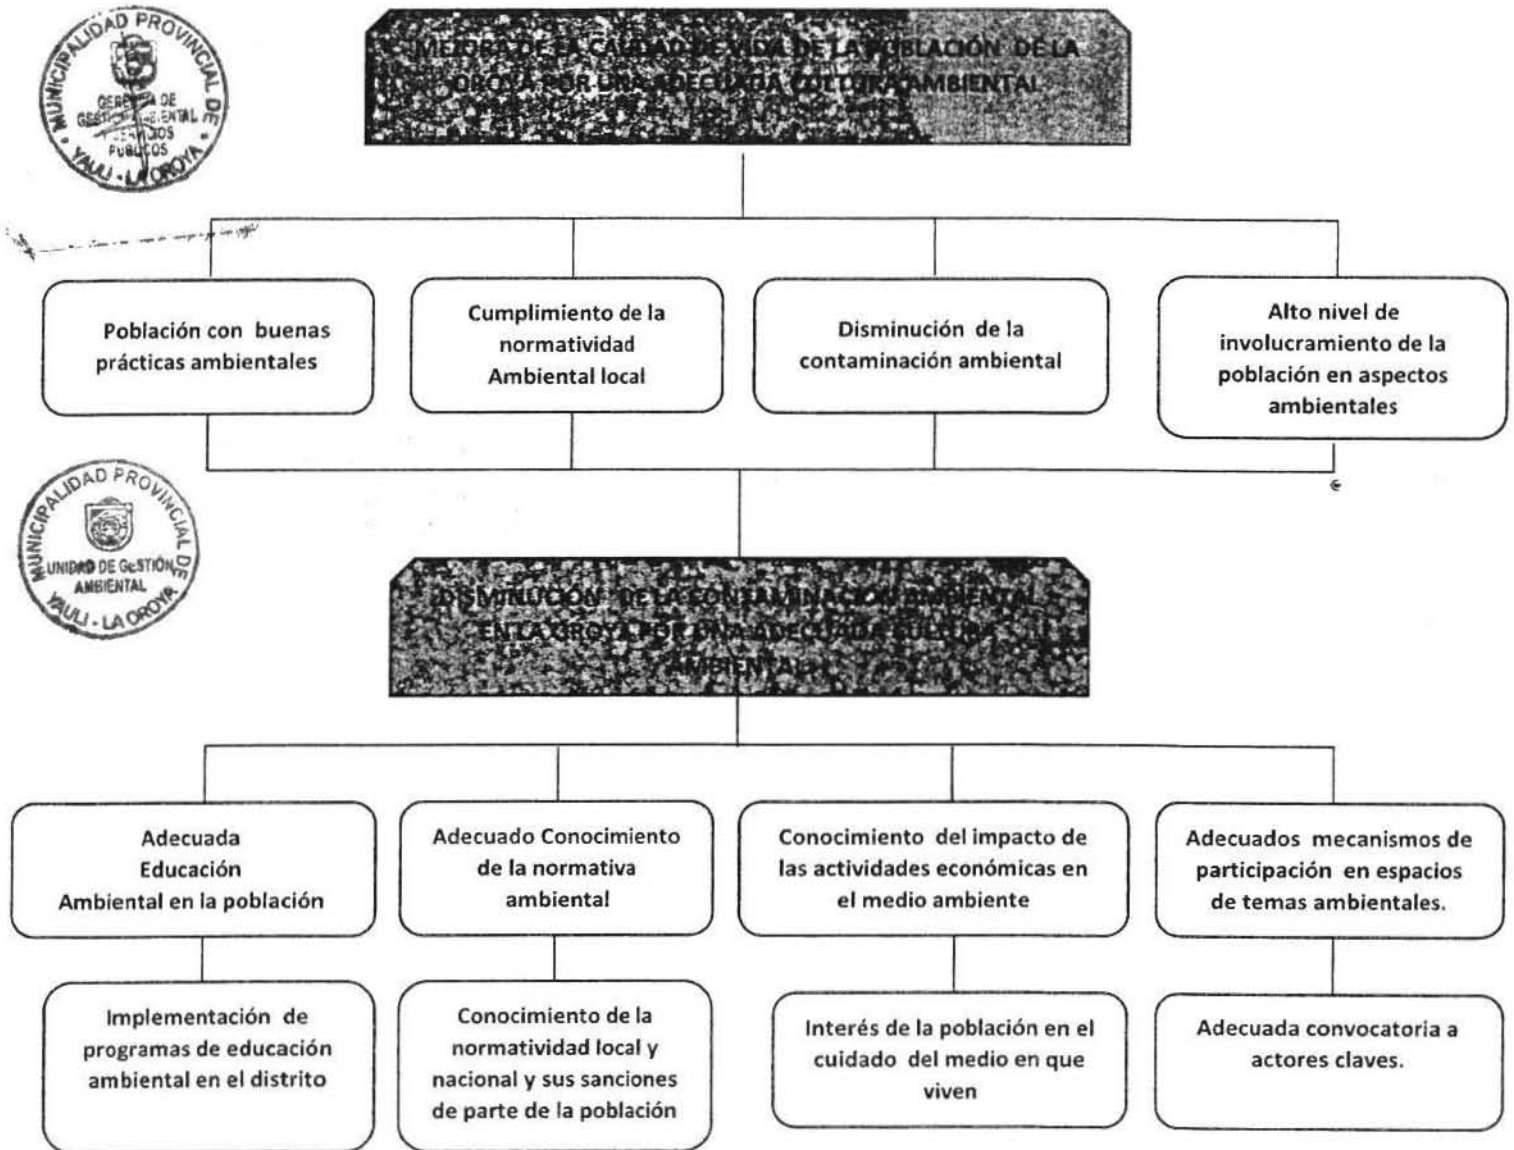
MUNICIPALIDAD PROVINCIAL DE YAULI - LA OROYA
GERENCIA DE GESTIÓN AMBIENTAL Y SERVICIOS PÚBLICOS

MEJORA DE LA CALIDAD DE VIDA DE LA POBLACIÓN DE LA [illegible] OROYA POR UNA ADECUADA CULTURA AMBIENTAL

Población con buenas prácticas ambientales

Cumplimiento de la normatividad Ambiental local

Disminución de la contaminación ambiental

Alto nivel de involucramiento de la población en aspectos ambientales

MUNICIPALIDAD PROVINCIAL DE YAULI - LA OROYA
UNIDAD DE GESTIÓN AMBIENTAL

DISMINUCIÓN DE LA CONTAMINACIÓN AMBIENTAL EN LA OROYA POR UNA ADECUADA CULTURA AMBIENTAL

Adecuada Educación Ambiental en la población

Adecuado Conocimiento de la normativa ambiental

Conocimiento del impacto de las actividades económicas en el medio ambiente

Adecuados mecanismos de participación en espacios de temas ambientales.

Implementación de programas de educación ambiental en el distrito

Conocimiento de la normatividad local y nacional y sus sanciones de parte de la población

Interés de la población en el cuidado del medio en que viven

Adecuada convocatoria a actores claves.